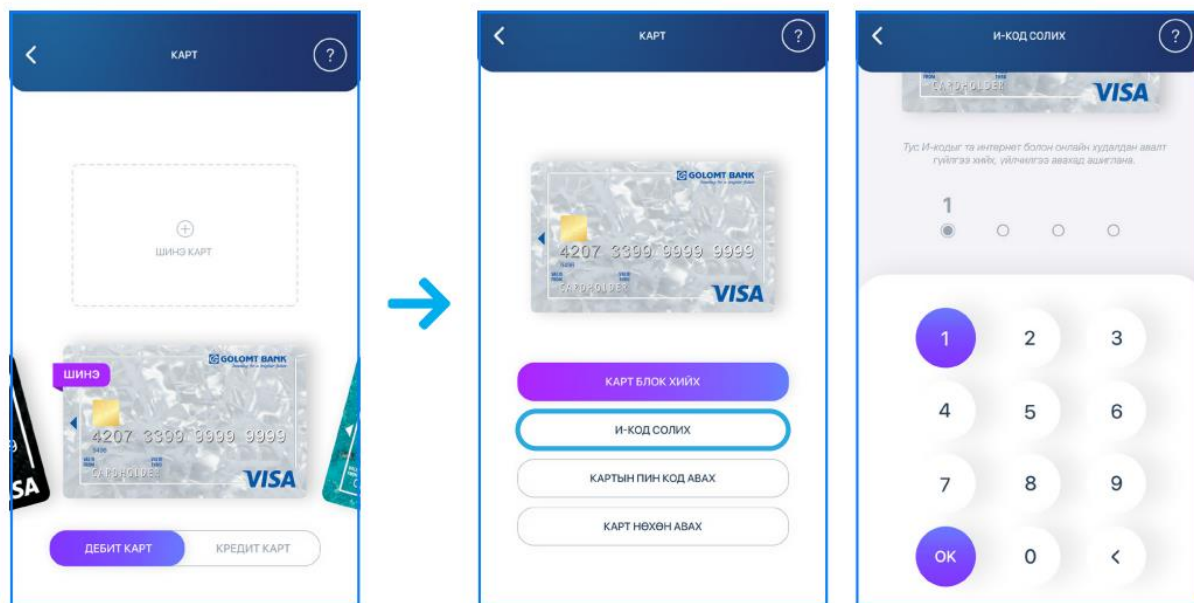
КАРТ

?

ШИНЭ КАРТ

ШИНЭ

GOLOMT BANK

4207 3399 9999 9999

CARDHOLDER

VISA

ДЕБИТ КАРТ

КРЕДИТ КАРТ

КАРТ

?

GOLOMT BANK

4207 3399 9999 9999

CARDHOLDER

VISA

КАРТ БЛОК ХИЙХ

И-КОД СОЛИХ

КАРТЫН ПИН КОД АВАХ

КАРТ НӨХӨН АВАХ

И-КОД СОЛИХ

?

CARDHOLDER

VISA

Тус И-кодыг та интернет болон онлайн худалдан авалт гүйлгээ хийх, үйлчилгээ авахад ашиглана.

1

1 2 3

4 5 6

7 8 9

OK 0 <